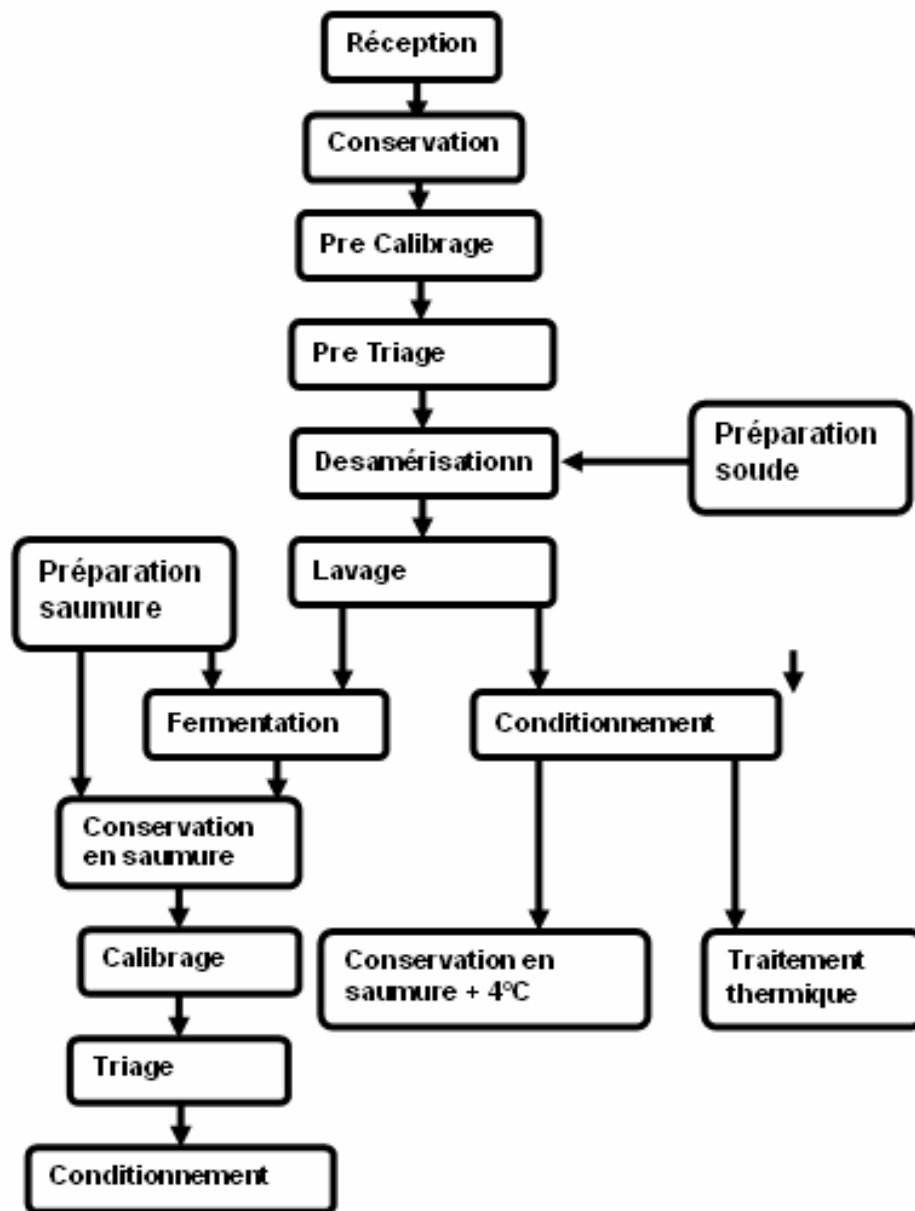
Réception

Conservation

Pre Calibrage

Pre Triage

Desamérisationn

Préparation soude

Préparation saumure

Lavage

Fermentation

Conditionnement

Conservation en saumure

Calibrage

Triage

Conditionnement

Conservation en saumure + 4°C

Traitement thermique